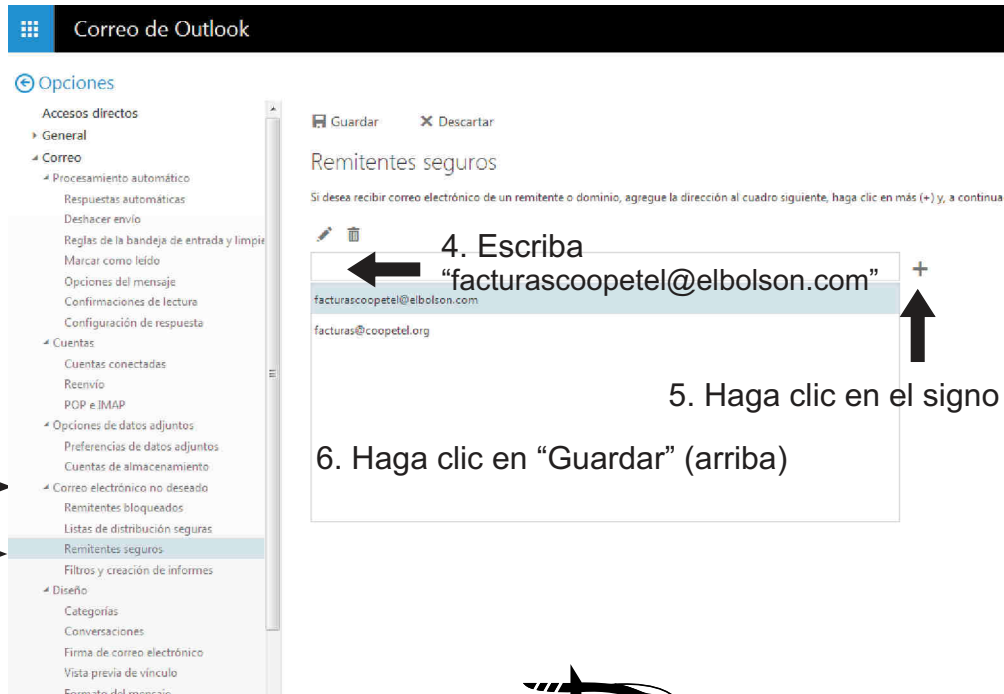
Correo de Outlook

Opciones

Accesos directos
General
Correo
Procesamiento automático
Respuestas automáticas
Deshacer envío
Reglas de la bandeja de entrada y limpie
Marcar como leído
Opciones del mensaje
Confirmaciones de lectura
Configuración de respuesta
Cuentas
Cuentas conectadas
Reenvío
POP e IMAP
Opciones de datos adjuntos
Preferencias de datos adjuntos
Cuentas de almacenamiento
Correo electrónico no deseado
Remitentes bloqueados
Listas de distribución seguras
Remitentes seguros
Filtros y creación de informes
Diseño
Categorías
Conversaciones
Firma de correo electrónico
Vista previa de vínculo
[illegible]

Guardar
Descartar

Remitentes seguros

Si desea recibir correo electrónico de un remitente o dominio, agregue la dirección al cuadro siguiente, haga clic en más (+) y, a continua

4. Escriba "facturascoopetel@elbolson.com"

+

facturascoopetel@elbolson.com
facturas@coopetel.org

5. Haga clic en el signo

6. Haga clic en "Guardar" (arriba)